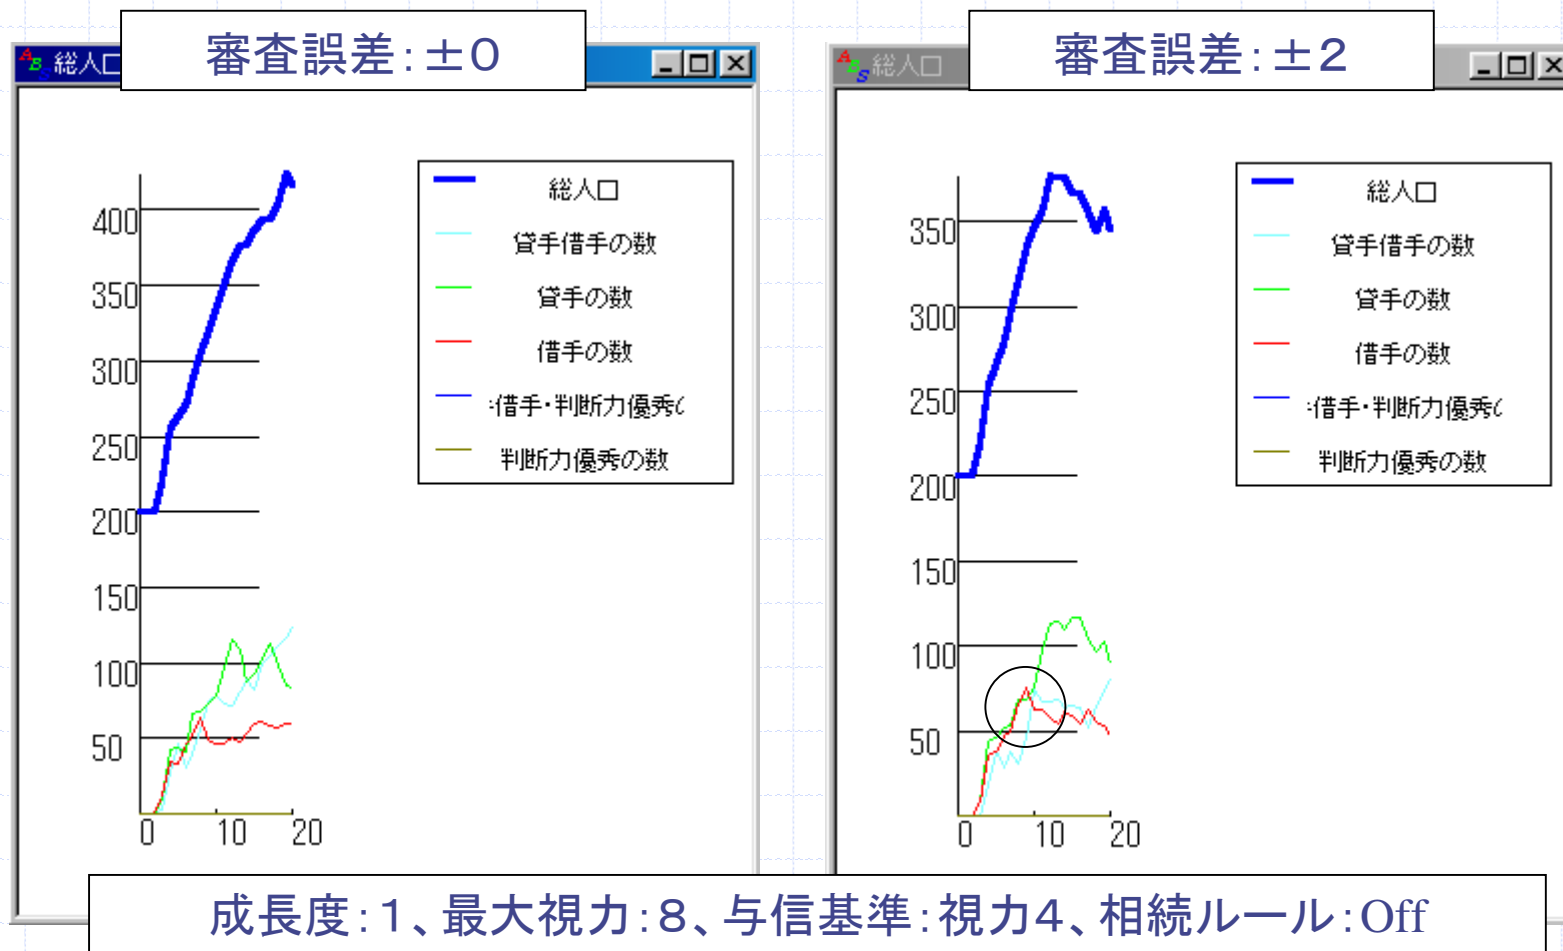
審査誤差：±０

総人口

400
350
300
250
200
150
100
50
0
10
20

総人口
貸手借手の数
貸手の数
借手の数
:借手・判断力優秀(
判断力優秀の数

審査誤差：±２

総人口

350
300
250
200
150
100
50
0
10
20

総人口
貸手借手の数
貸手の数
借手の数
:借手・判断力優秀(
判断力優秀の数

成長度：１、最大視力：８、与信基準：視力４、相続ルール：Off